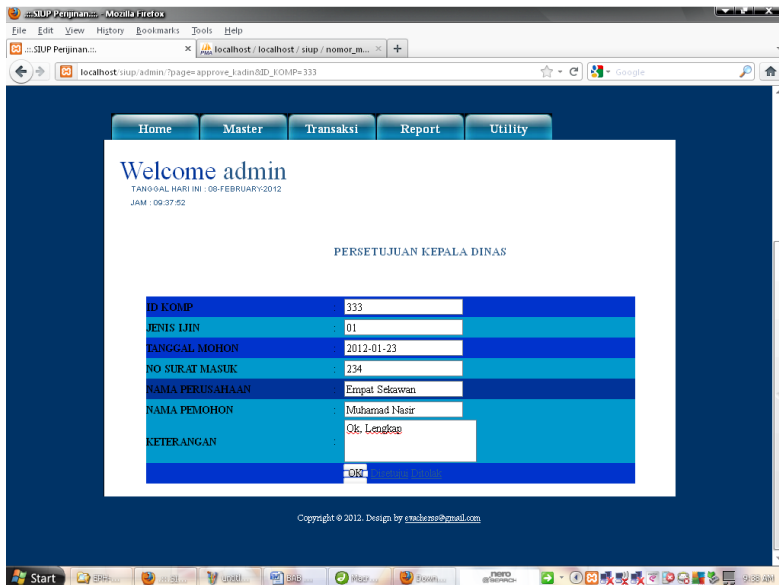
:::SIUP Perijinan.::: - Mozilla Firefox

File Edit View History Bookmarks Tools Help

:::SIUP Perijinan.::: ×
localhost / localhost / siup / nomor_m... ×
+

localhost/siup/admin/?page=approve_kadin&ID_KOMP=333

Google

Home Master Transaksi Report Utility

Welcome admin
TANGGAL HARI INI : 08-FEBRUARY-2012
JAM : 09:37:52

PERSETUJUAN KEPALA DINAS

| | | |
|---|---|---|
| ID KOMP | : | 333 |
| JENIS IJIN | : | 01 |
| TANGGAL MOHON | : | 2012-01-23 |
| NO SURAT MASUK | : | 234 |
| NAMA PERUSAHAAN | : | Empat Sekawan |
| NAMA PEMOHON | : | Muhamad Nasir |
| KETERANGAN | : | Ok, Lengkap |
| | | OK Disetujui Ditolak |

Copyright © 2012. Design by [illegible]@gmail.com

Start

9:38 AM